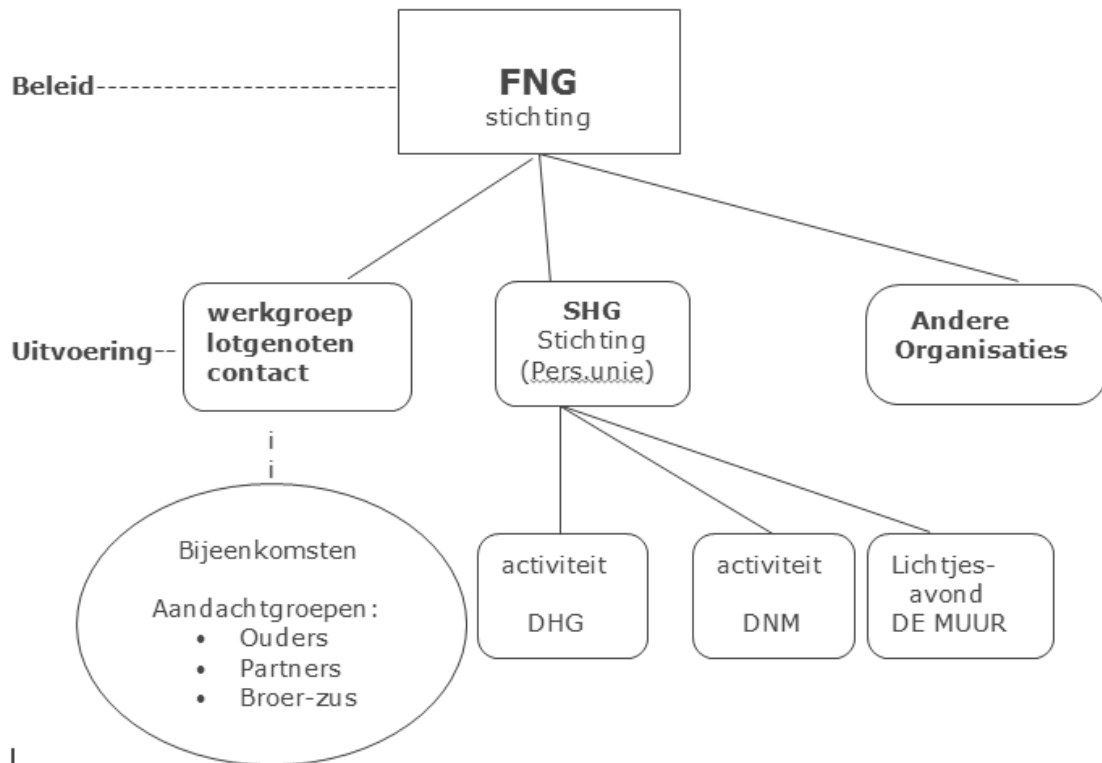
Beleid

**FNG**
stichting

Uitvoering

**werkgroep lotgenoten contact**

**SHG**
Stichting
(Pers.unie)

**Andere Organisaties**

i
i

Bijeenkomsten

Aandachtgroepen:
- Ouders
- Partners
- Broer-zus

activiteit

DHG

activiteit

DNM

Lichtjes-avond
DE MUUR